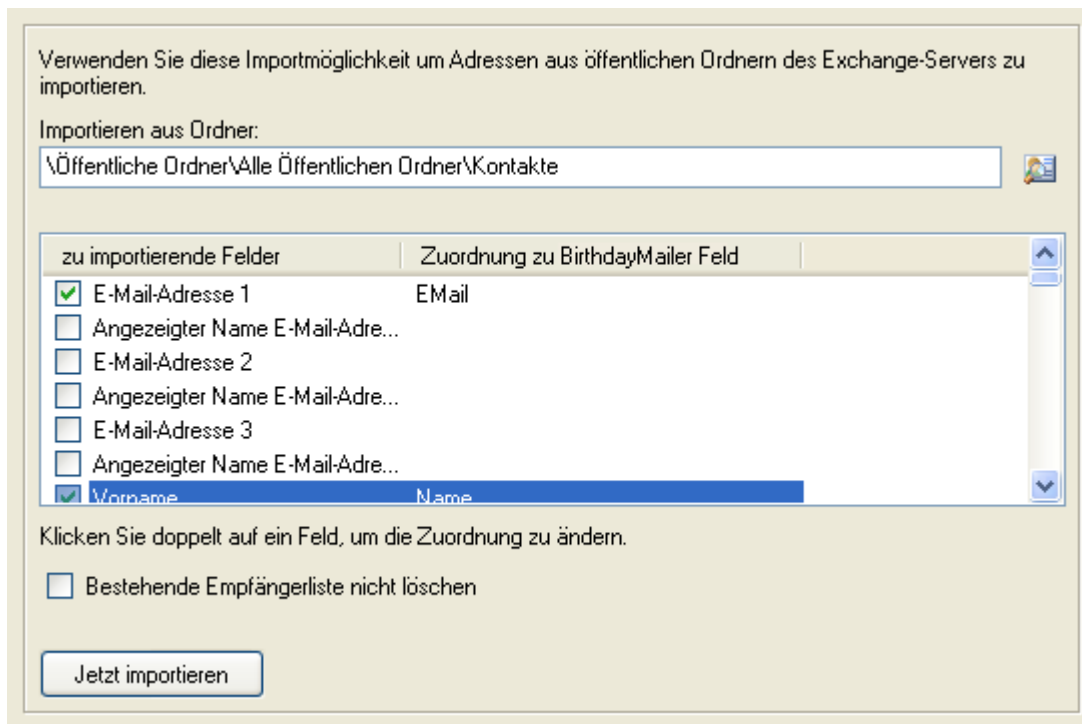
Verwenden Sie diese Importmöglichkeit um Adressen aus öffentlichen Ordnern des Exchange-Servers zu importieren.

Importieren aus Ordner:

\Öffentliche Ordner\Alle Öffentlichen Ordner\Kontakte

| zu importierende Felder | Zuordnung zu BirthdayMailer Feld |
|---|---|
| E-Mail-Adresse 1 | EMail |
| Angezeigter Name E-Mail-Adre... | |
| E-Mail-Adresse 2 | |
| Angezeigter Name E-Mail-Adre... | |
| E-Mail-Adresse 3 | |
| Angezeigter Name E-Mail-Adre... | |
| Vorname | Name |

Klicken Sie doppelt auf ein Feld, um die Zuordnung zu ändern.

Bestehende Empfängerliste nicht löschen

Jetzt importieren